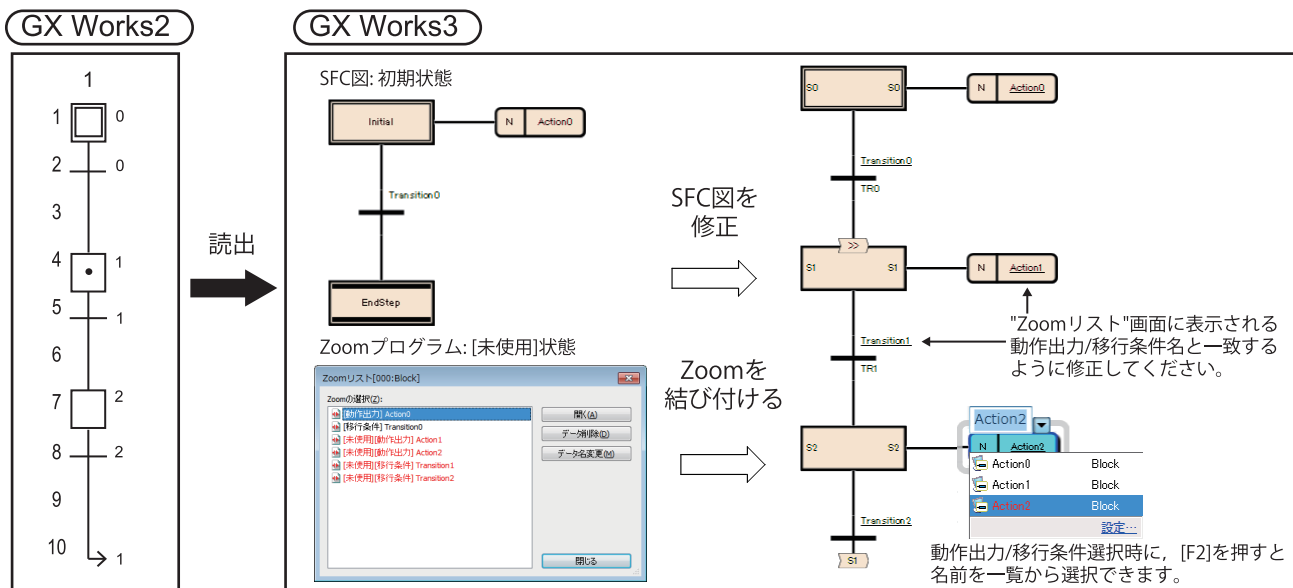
GX Works2

1
1 0
2 0
3
4 1
5 1
6
7 2
8 2
9
10 1

読出

GX Works3

SFC図: 初期状態

Initial
N Action0
Transition0
EndStep

Zoomプログラム: [未使用]状態

Zoomリスト[000:Block]
Zoomの選択(Z):
[動作出力] Action0
[移行条件] Transition0
[未使用][動作出力] Action1
[未使用][動作出力] Action2
[未使用][移行条件] Transition1
[未使用][移行条件] Transition2
開く(A)
データ削除(D)
データ名変更(M)
閉じる

SFC図を
修正

Zoomを
結び付ける

S0 S0
N Action0
Transition0
TR0
>>
S1 S1
N Action1
Transition1
TR1
S2 S2
Action2
N Action2
Action0 Block
Action1 Block
Action2 Block
設定…
Transition2
S1

"Zoomリスト"画面に表示される動作出力/移行条件名と一致するように修正してください。

動作出力/移行条件選択時に，[F2]を押すと名前を一覧から選択できます。